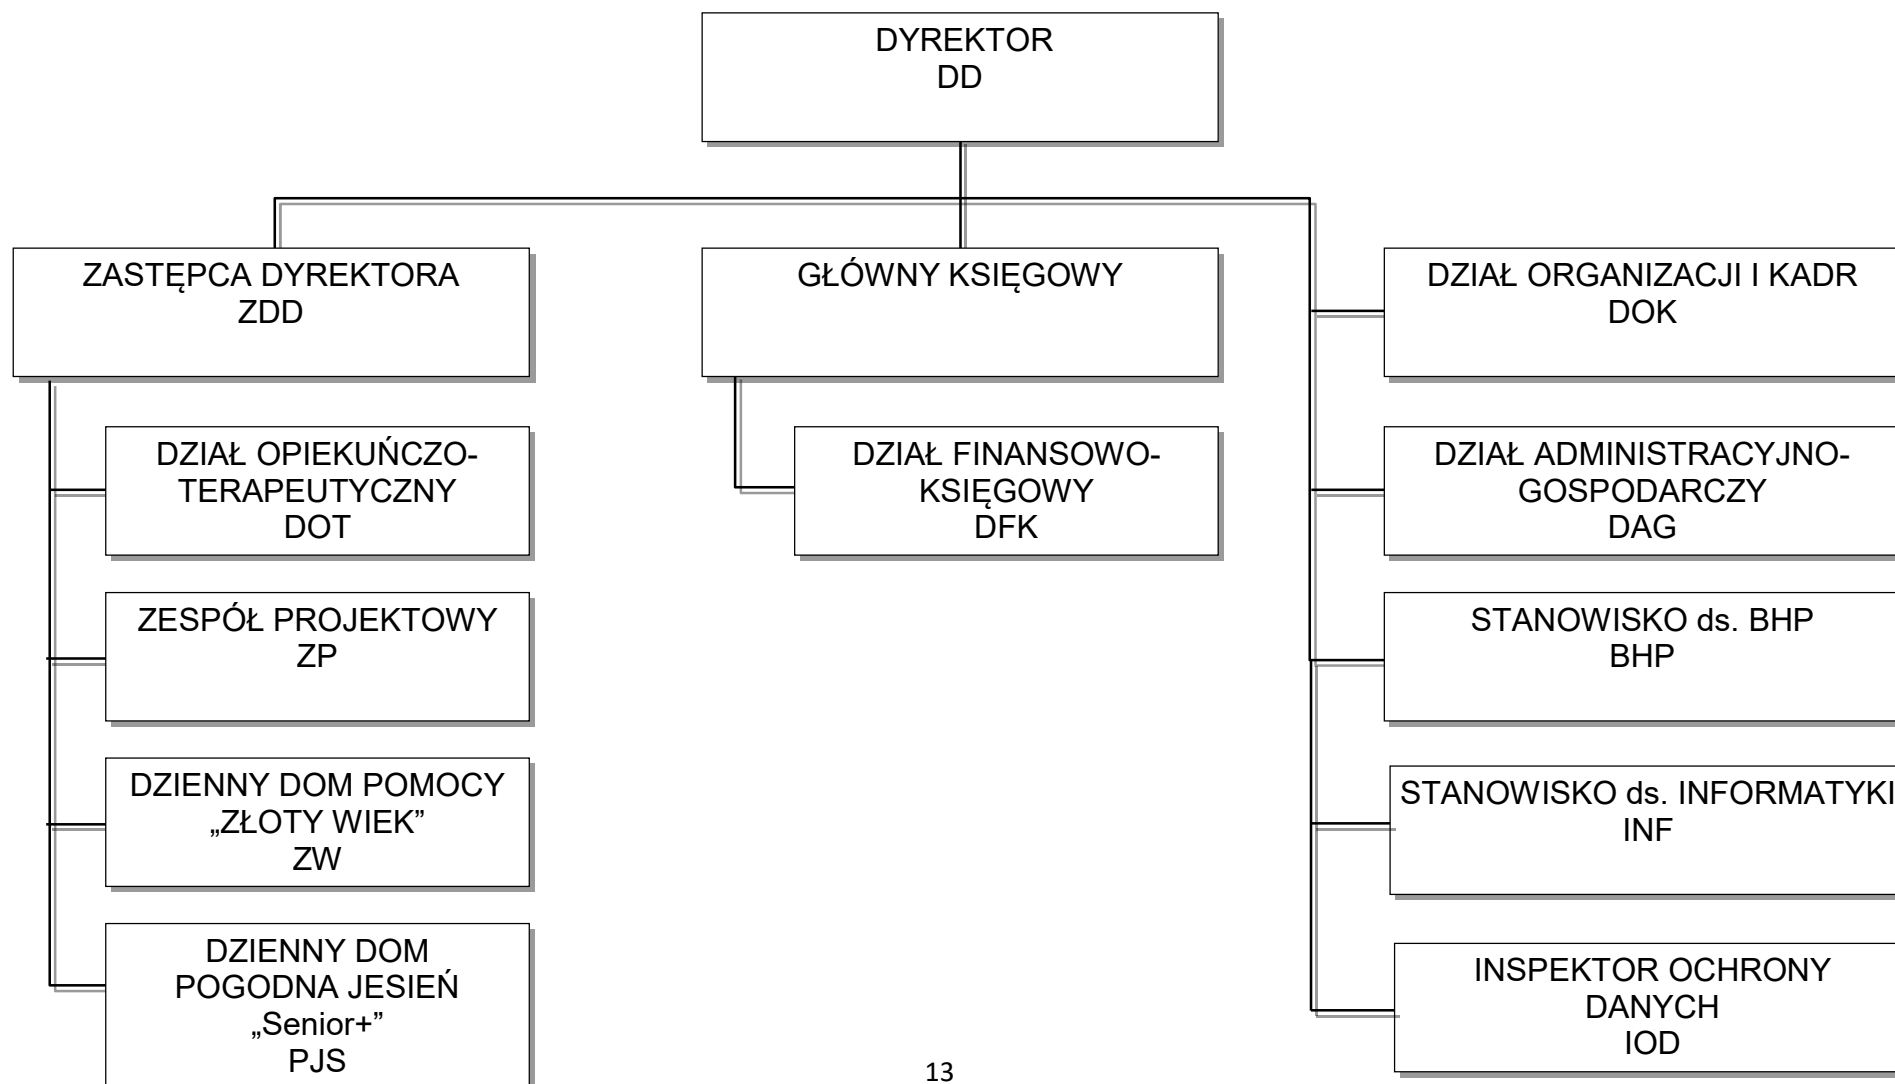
DYREKTOR
DD

ZASTĘPCA DYREKTORA
ZDD

GŁÓWNY KSIĘGOWY

DZIAŁ ORGANIZACJI I KADR
DOK

DZIAŁ OPIEKUŃCZO-TERAPEUTYCZNY
DOT

DZIAŁ FINANSOWO-KSIĘGOWY
DFK

DZIAŁ ADMINISTRACYJNO-GOSPODARCZY
DAG

ZESPÓŁ PROJEKTOWY
ZP

STANOWISKO ds. BHP
BHP

DZIENNY DOM POMOCY
„ZŁOTY WIEK"
ZW

STANOWISKO ds. INFORMATYKI
INF

DZIENNY DOM
POGODNA JESIEŃ
„Senior+"
PJS

INSPEKTOR OCHRONY
DANYCH
IOD

13